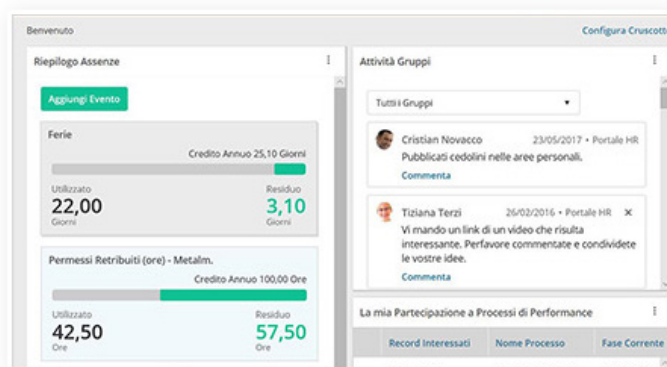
Benvenuto

Configura Cruscott

Riepilogo Assenze

Aggiungi Evento

Ferie

Credito Annuo 25,10 Giorni

Utilizzato
22,00
Giorni

Residuo
3,10
Giorni

Permessi Retribuiti (ore) - Metalm.

Credito Annuo 100,00 Ore

Utilizzato
42,50
Ore

Residuo
57,50
Ore

Attività Gruppi

Tutti i Gruppi

Cristian Novacco 23/05/2017 • Portale HR
Pubblicati cedolini nelle aree personali.
Commenta

Tiziana Terzi 26/02/2016 • Portale HR
Vi mando un link di un video che risulta interessante. Perfavore commentate e condividete le vostre idee.
Commenta

La mia Partecipazione a Processi di Performance

| Record Interessati | Nome Processo | Fase Corrente |
|---|---|---|